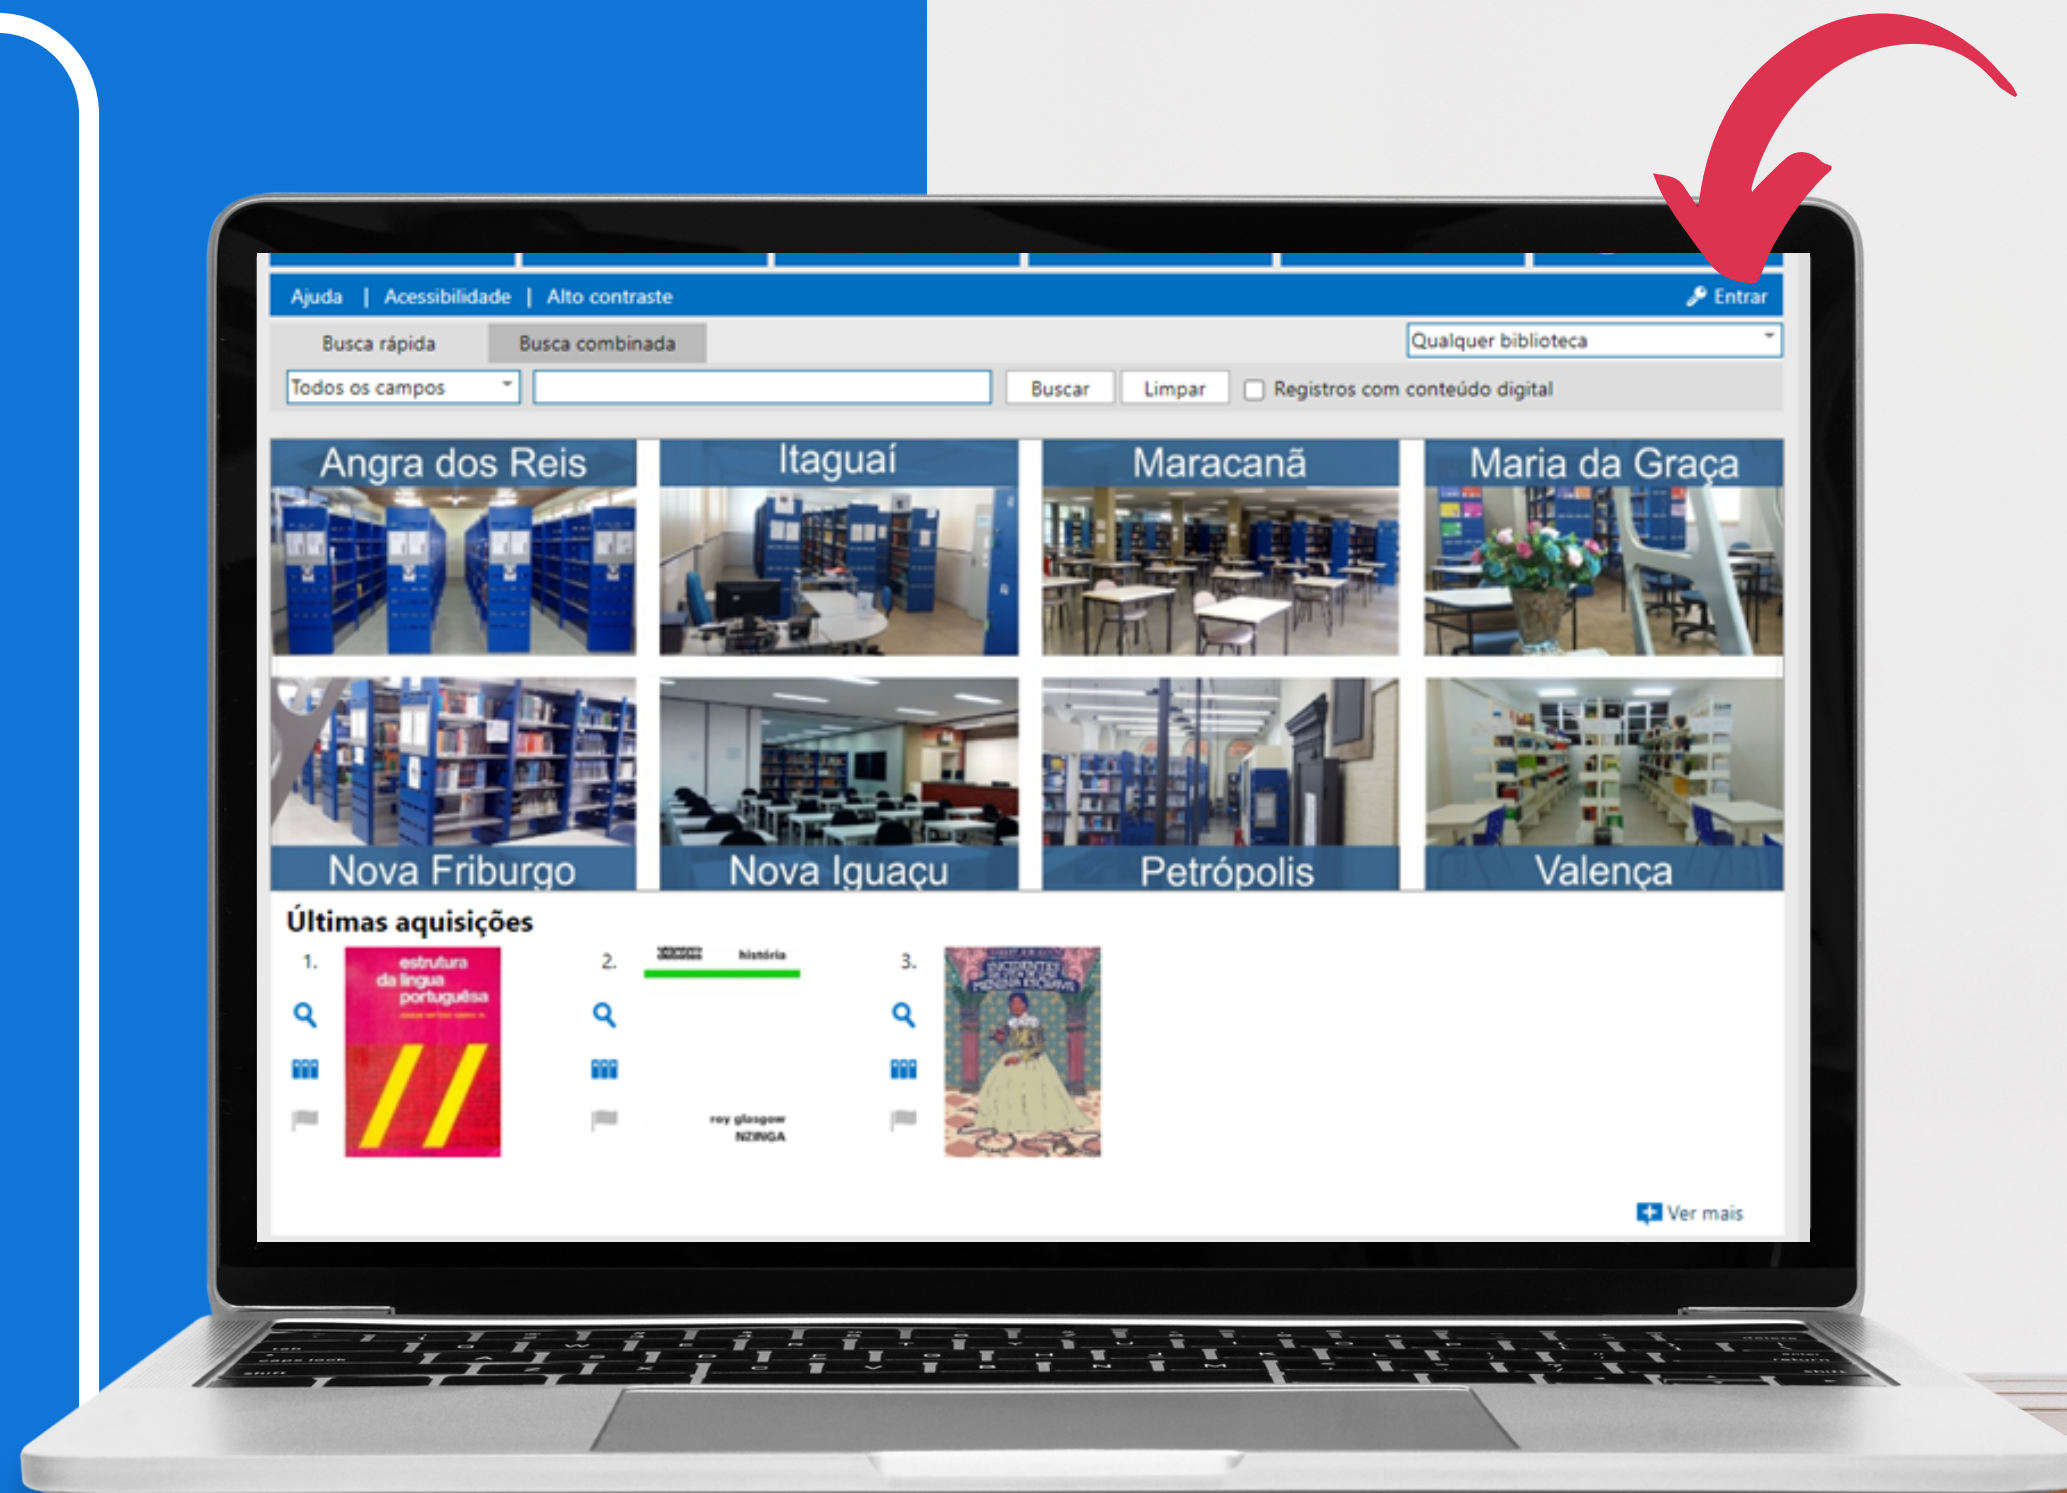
Ajuda | Acessibilidade | Alto contraste

Entrar

Busca rápida

Busca combinada

Qualquer biblioteca

Todos os campos

Buscar

Limpar

Registros com conteúdo digital

Angra dos Reis

Itaguaí

Maracanã

Maria da Graça

Nova Friburgo

Nova Iguaçu

Petrópolis

Valença

Últimas aquisições

1.

estrutura da língua portuguêsa

2.

história

roy glasgow NZINGA

3.

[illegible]

Ver mais